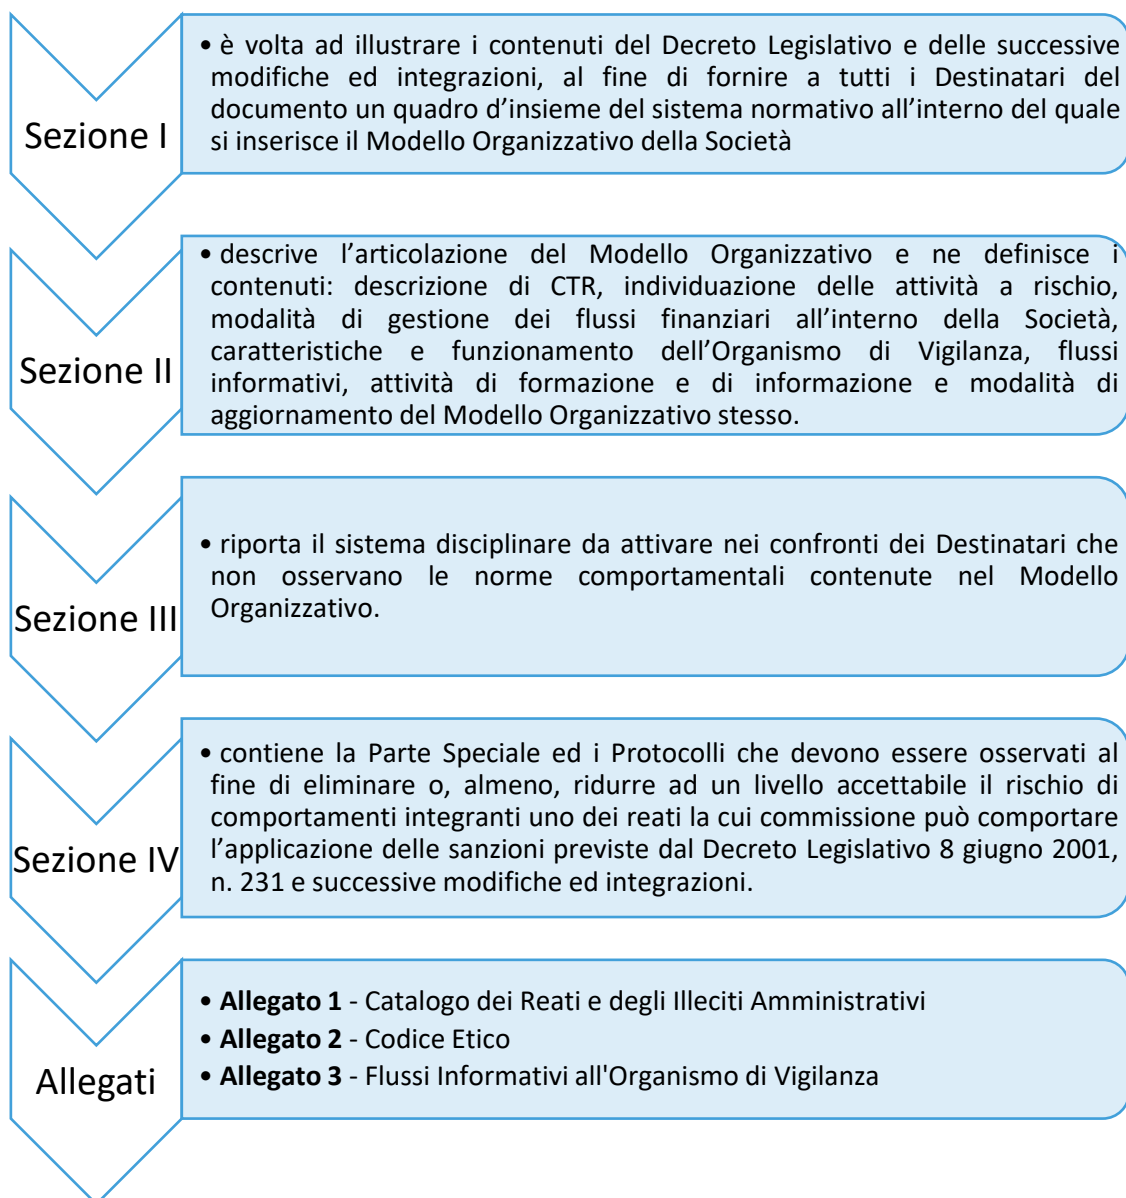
Sezione I

• è volta ad illustrare i contenuti del Decreto Legislativo e delle successive modifiche ed integrazioni, al fine di fornire a tutti i Destinatari del documento un quadro d'insieme del sistema normativo all'interno del quale si inserisce il Modello Organizzativo della Società

Sezione II

• descrive l'articolazione del Modello Organizzativo e ne definisce i contenuti: descrizione di CTR, individuazione delle attività a rischio, modalità di gestione dei flussi finanziari all'interno della Società, caratteristiche e funzionamento dell'Organismo di Vigilanza, flussi informativi, attività di formazione e di informazione e modalità di aggiornamento del Modello Organizzativo stesso.

Sezione III

• riporta il sistema disciplinare da attivare nei confronti dei Destinatari che non osservano le norme comportamentali contenute nel Modello Organizzativo.

Sezione IV

• contiene la Parte Speciale ed i Protocolli che devono essere osservati al fine di eliminare o, almeno, ridurre ad un livello accettabile il rischio di comportamenti integranti uno dei reati la cui commissione può comportare l'applicazione delle sanzioni previste dal Decreto Legislativo 8 giugno 2001, n. 231 e successive modifiche ed integrazioni.

Allegati

• **Allegato 1** - Catalogo dei Reati e degli Illeciti Amministrativi
• **Allegato 2** - Codice Etico
• **Allegato 3** - Flussi Informativi all'Organismo di Vigilanza